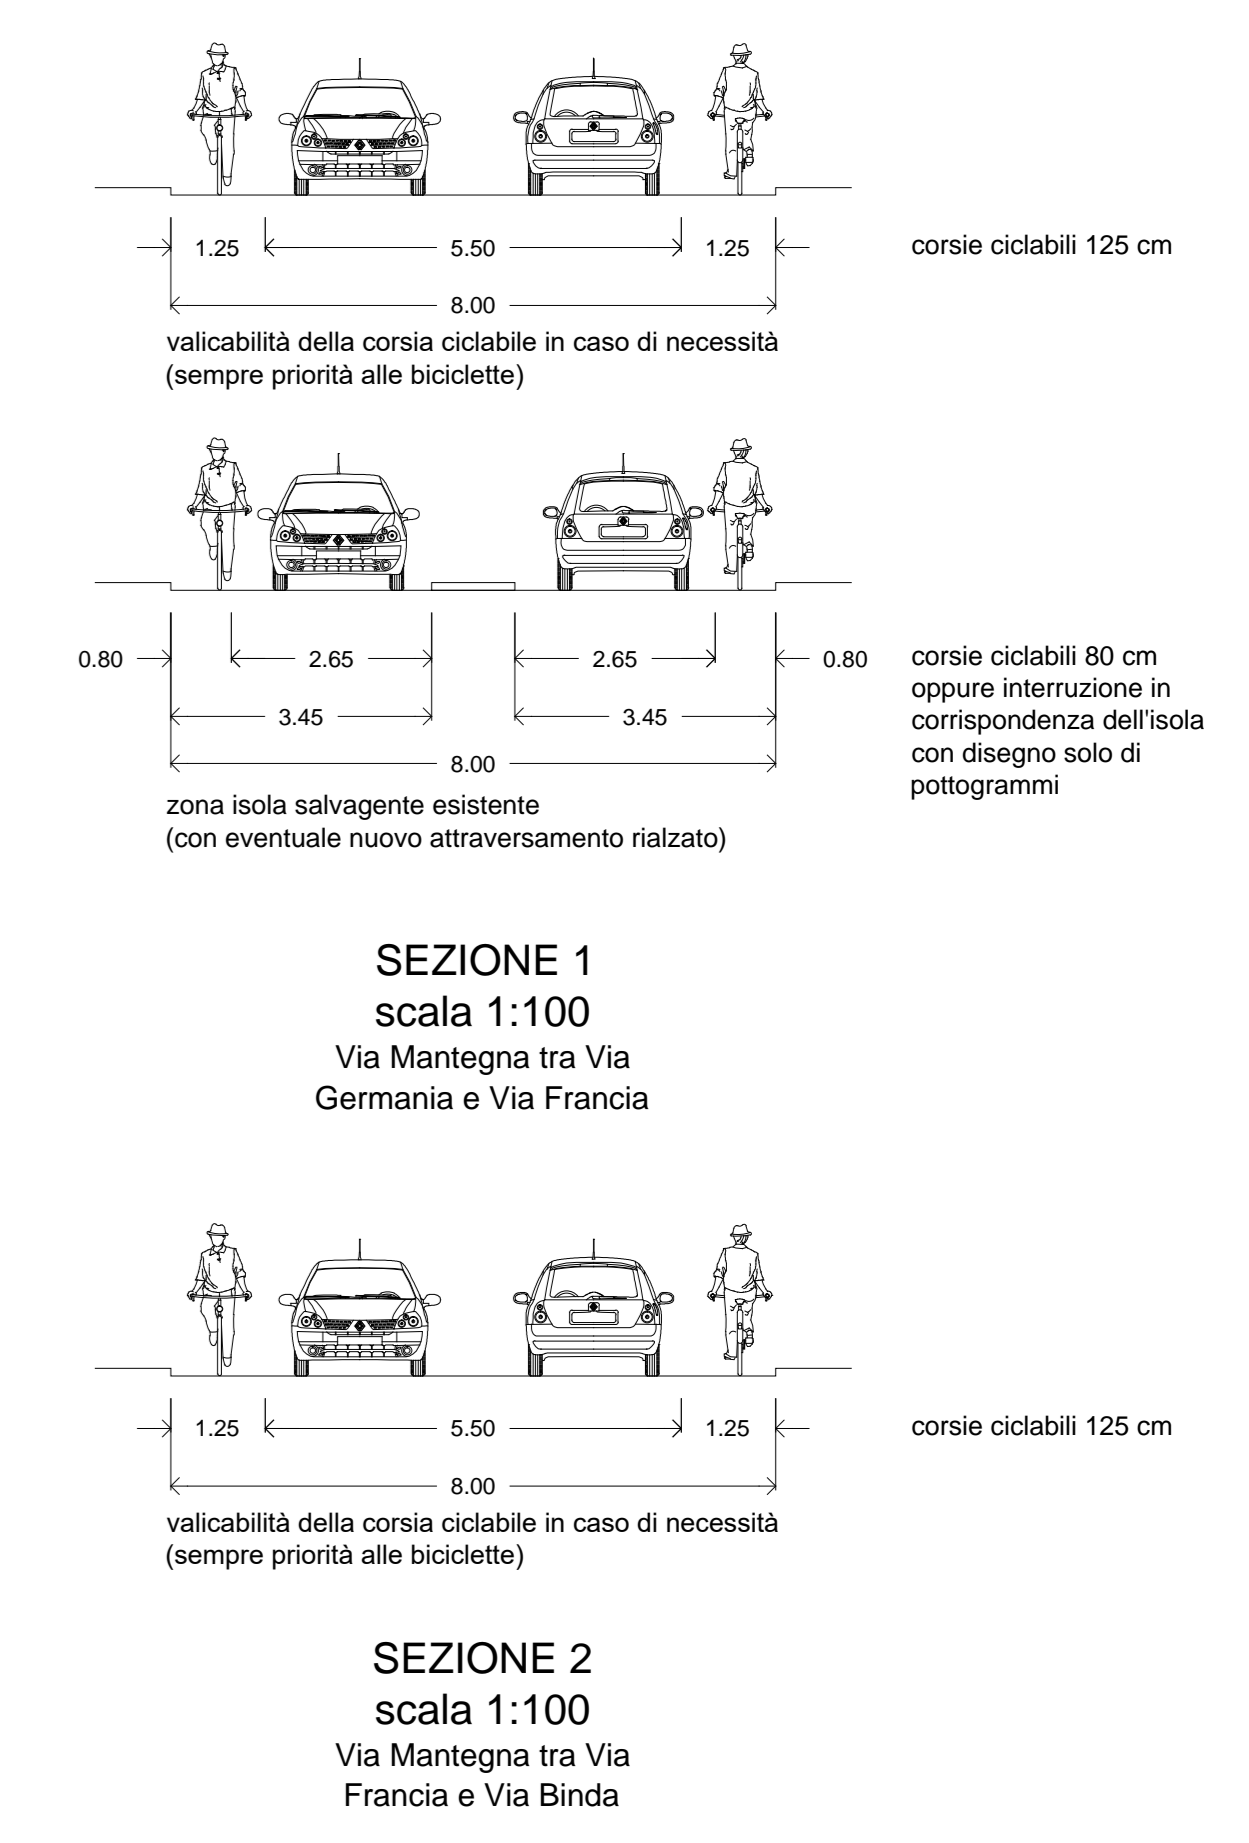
1.25 5.50 1.25

8.00

corsie ciclabili 125 cm

valicabilità della corsia ciclabile in caso di necessità (sempre priorità alle biciclette)

0.80 2.65 2.65 0.80

3.45 3.45

8.00

corsie ciclabili 80 cm oppure interruzione in corrispondenza dell'isola con disegno solo di pottogrammi

zona isola salvagente esistente (con eventuale nuovo attraversamento rialzato)

SEZIONE 1
scala 1:100
Via Mantegna tra Via Germania e Via Francia

1.25 5.50 1.25

8.00

corsie ciclabili 125 cm

valicabilità della corsia ciclabile in caso di necessità (sempre priorità alle biciclette)

SEZIONE 2
scala 1:100
Via Mantegna tra Via Francia e Via Binda